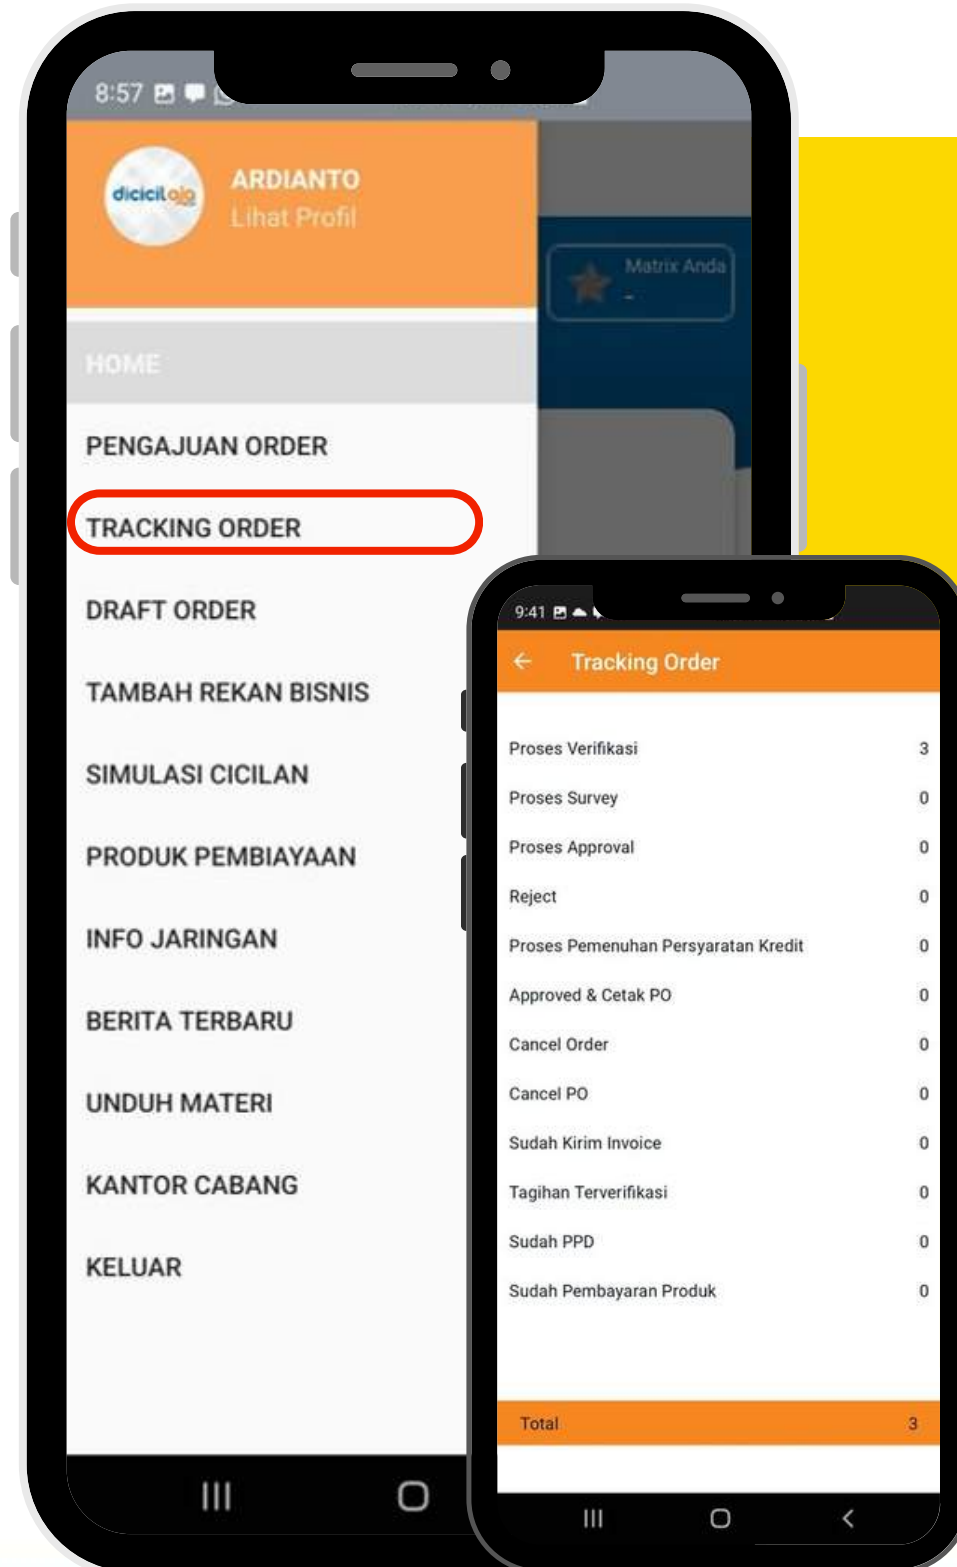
8:57

dicicilaja

ARDIANTO
Lihat Profil

Matrix Anda
-

HOME

PENGAJUAN ORDER

TRACKING ORDER

DRAFT ORDER

TAMBAH REKAN BISNIS

SIMULASI CICILAN

PRODUK PEMBIAYAAN

INFO JARINGAN

BERITA TERBARU

UNDUH MATERI

KANTOR CABANG

KELUAR

9:41

Tracking Order

| | |
|---|---|
| Proses Verifikasi | 3 |
| Proses Survey | 0 |
| Proses Approval | 0 |
| Reject | 0 |
| Proses Pemenuhan Persyaratan Kredit | 0 |
| Approved & Cetak PO | 0 |
| Cancel Order | 0 |
| Cancel PO | 0 |
| Sudah Kirim Invoice | 0 |
| Tagihan Terverifikasi | 0 |
| Sudah PPD | 0 |
| Sudah Pembayaran Produk | 0 |

Total 3